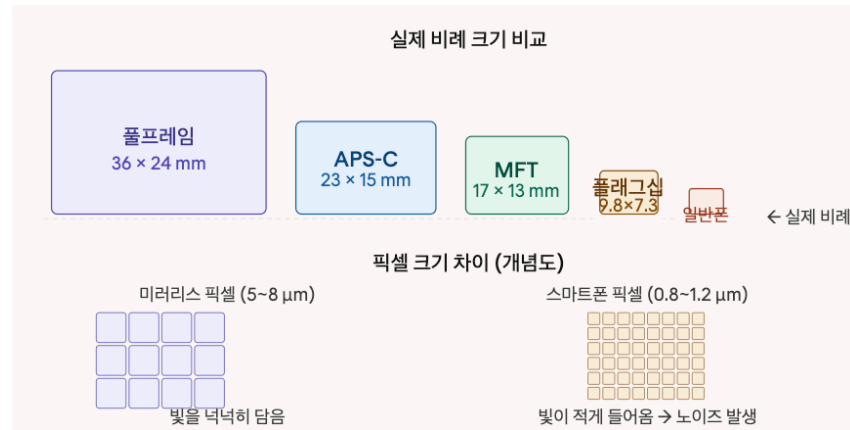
실제 비례 크기 비교

풀프레임
36 × 24 mm

APS-C
23 × 15 mm

MFT
17 × 13 mm

플래그십
9.8×7.3

일반폰

← 실제 비례

픽셀 크기 차이 (개념도)

미러리스 픽셀 (5~8 µm)

빛을 넉넉히 담음

스마트폰 픽셀 (0.8~1.2 µm)

빛이 적게 들어옴 → 노이즈 발생